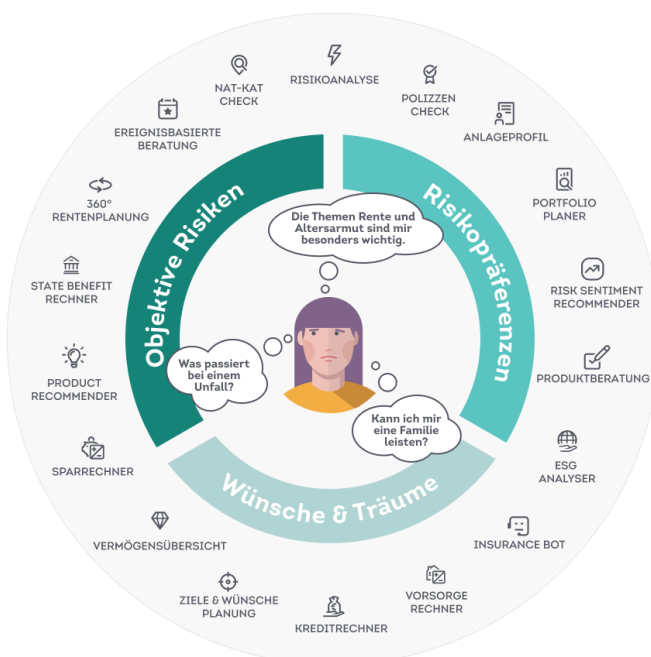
RISIKOANALYSE

NAT-KAT CHECK

POLIZZEN CHECK

EREIGNISBASIERTE BERATUNG

ANLAGEPROFIL

360° RENTENPLANUNG

PORTFOLIO PLANER

STATE BENEFIT RECHNER

RISK SENTIMENT RECOMMENDER

PRODUCT RECOMMENDER

PRODUKTBERATUNG

SPARRECHNER

ESG ANALYSER

VERMÖGENSÜBERSICHT

INSURANCE BOT

ZIELE & WÜNSCHE PLANUNG

KREDITRECHNER

VORSORGE RECHNER

Objektive Risiken

Risikopräferenzen

Wünsche & Träume

Die Themen Rente und Altersarmut sind mir besonders wichtig.

Was passiert bei einem Unfall?

Kann ich mir eine Familie leisten?